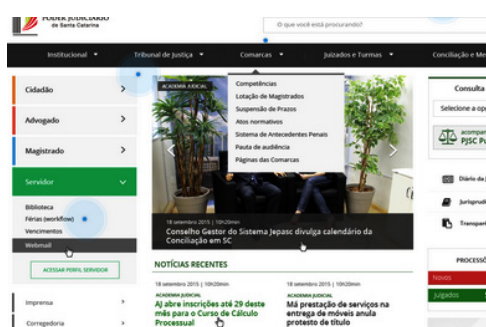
PODER JUDICIÁRIO
de Santa Catarina

O que você está procurando?

Institucional ▾
Tribunal de Justiça ▾
Comarcas ▾
Juizados e Turmas ▾
Conciliação e Me

Competências
Lotação de Magistrados
Suspensão de Prazos
Atos normativos
Sistema de Antecedentes Penais
Pauta de audiência
Páginas das Comarcas

Cidadão
Advogado
Magistrado
Servidor

Biblioteca
Férias (workflow)
Vencimentos
Webmail

ACESSAR PERFIL SERVIDOR

Imprensa
Corregedoria

ACADEMIA JUDICIAL

18 setembro 2015 | 10h20min
Conselho Gestor do Sistema Jepasc divulga calendário da Conciliação em SC

NOTÍCIAS RECENTES

18 setembro 2015 | 10h20min
ACADEMIA JUDICIAL
AJ abre inscrições até 29 deste mês para o Curso de Cálculo Processual

18 setembro 2015 | 10h20min
ACADEMIA JUDICIAL
MA prestação de serviços na entrega de móveis anula protesto de título

Consulta
Selecione a op
acompan
PJSC Pu
Diário da
Jurisprud
Transpar
PROCESSO
Novos
Julgados